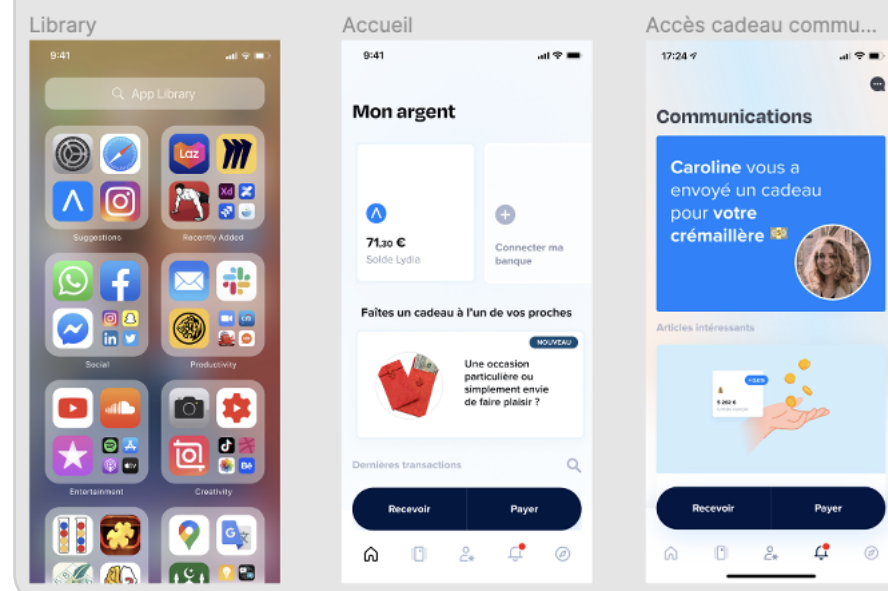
Library

9:41

App Library

Laz

Suggestions

Recently Added

Social

Productivity

Entertainment

Creativity

Accueil

9:41

Mon argent

71,30 €
Solde Lydia

Connecter ma banque

Faites un cadeau à l'un de vos proches

NOUVEAU

Une occasion particulière ou simplement envie de faire plaisir ?

Dernières transactions

Recevoir

Payer

Accès cadeau commu...

17:24

Communications

Caroline vous a envoyé un cadeau pour votre crémaillère

Articles intéressants

Recevoir

Payer